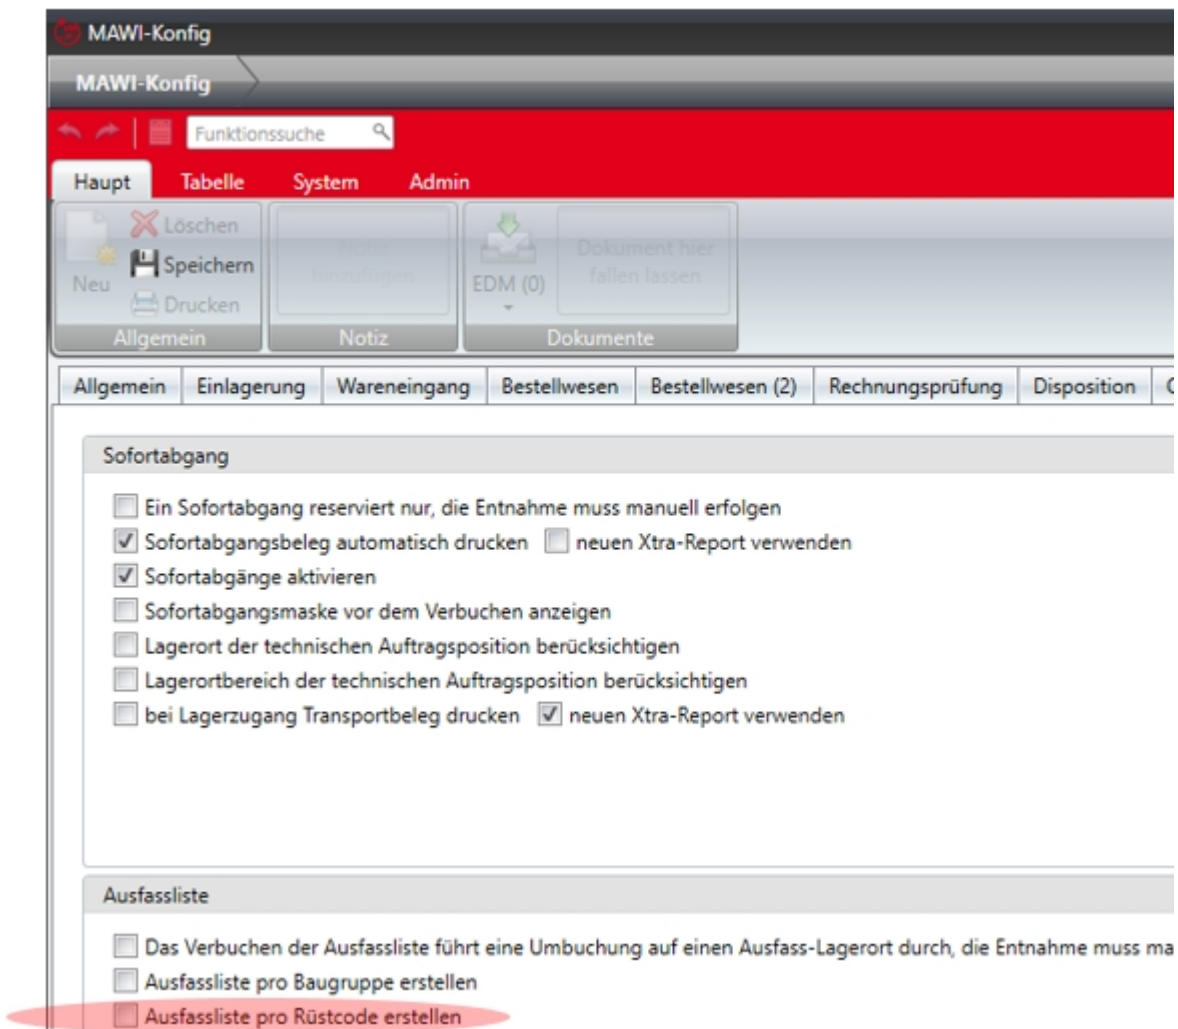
MAWI-Konfig

MAWI-Konfig

Funktionssuche

Haupt Tabelle System Admin

Löschen
Speichern
Neu
Drucken
Allgemein

Notiz hinzufügen
Notiz

EDM (0)
Dokument hier fallen lassen
Dokumente

| Allgemein | Einlagerung | Wareneingang | Bestellwesen | Bestellwesen (2) | Rechnungsprüfung | Disposition | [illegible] |
|---|---|---|---|---|---|---|---|

Sofortabgang

Ein Sofortabgang reserviert nur, die Entnahme muss manuell erfolgen
Sofortabgangsbeleg automatisch drucken
neuen Xtra-Report verwenden
Sofortabgänge aktivieren
Sofortabgangsmaske vor dem Verbuchen anzeigen
Lagerort der technischen Auftragsposition berücksichtigen
Lagerortbereich der technischen Auftragsposition berücksichtigen
bei Lagerzugang Transportbeleg drucken
neuen Xtra-Report verwenden

Ausfassliste

Das Verbuchen der Ausfassliste führt eine Umbuchung auf einen Ausfass-Lagerort durch, die Entnahme muss ma
Ausfassliste pro Baugruppe erstellen
Ausfassliste pro Rüstcode erstellen